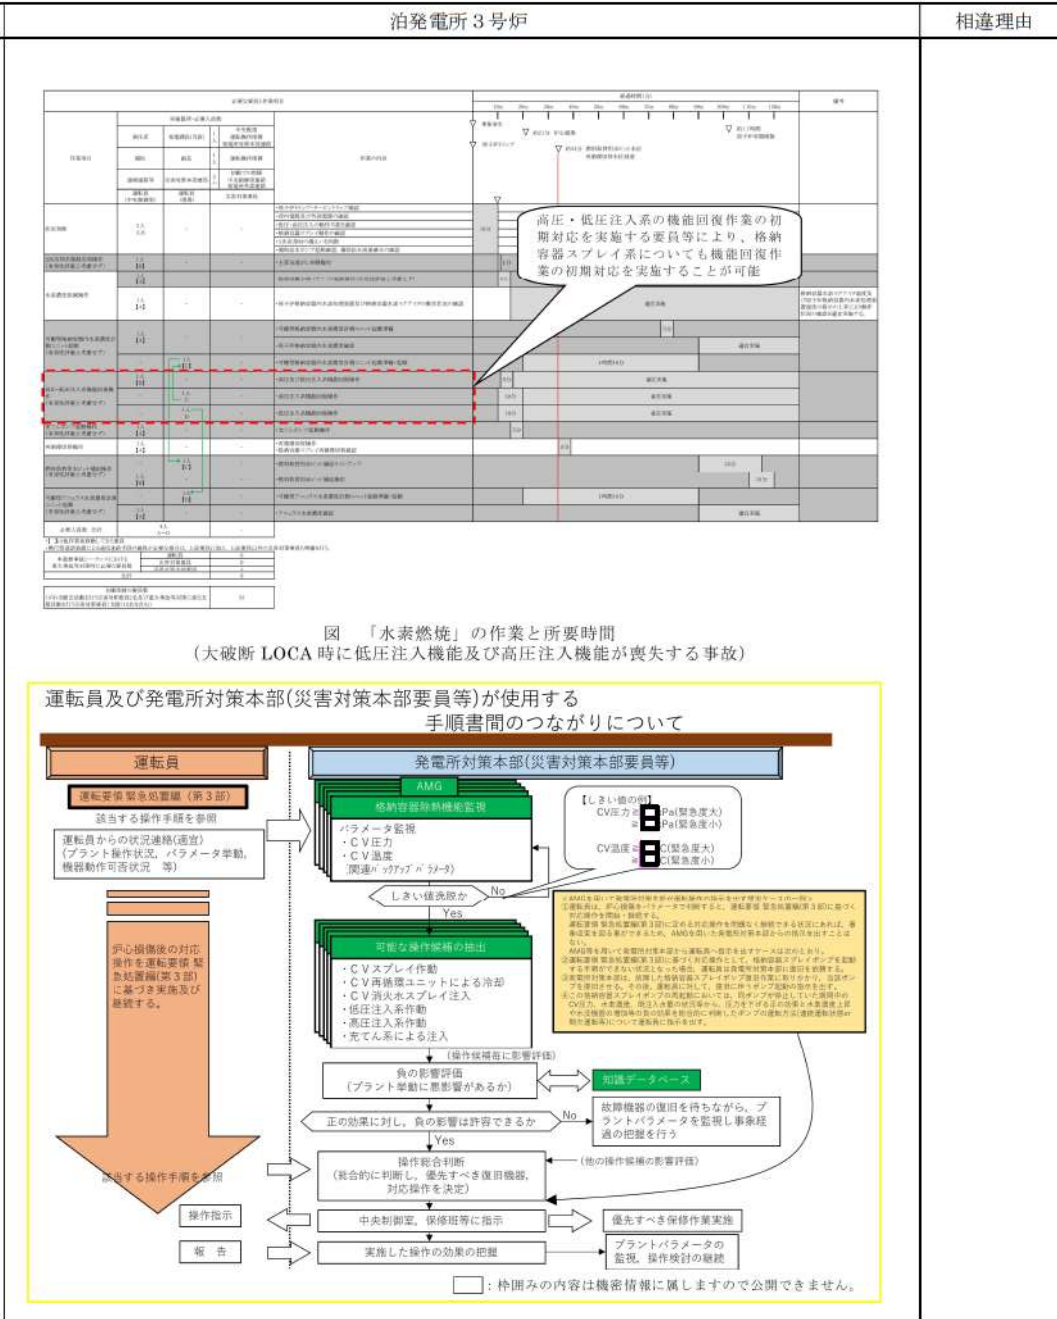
泊発電所３号炉

相違理由

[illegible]

高圧・低圧注入系の機能回復作業の初期対応を実施する要員等により、格納容器スプレイ系についても機能回復作業の初期対応を実施することが可能

図　「水素燃焼」の作業と所要時間
（大破断 LOCA 時に低圧注入機能及び高圧注入機能が喪失する事故）

運転員及び発電所対策本部（災害対策本部要員等）が使用する手順書間のつながりについて

運転員

運転要領緊急処置編（第３部）

該当する操作手順を参照

運転員からの状況連絡(適宜)
（プラント操作状況，パラメータ挙動，機器動作可否状況　等）

炉心損傷後の対応操作を運転要領 緊急処置編(第３部)に基づき実施及び継続する。

該当する操作手順を参照

操作指示

報　告

発電所対策本部（災害対策本部要員等）

AMG

格納容器除熱機能監視

パラメータ監視
・ＣＶ圧力
・ＣＶ温度
（関連パックアップパラメータ）

【しきい値の例】
CV圧力 Pa(緊急度大)
Pa(緊急度小)
CV温度 ℃(緊急度大)
℃(緊急度小)

しきい値逸脱か

No

Yes

可能な操作候補の抽出

・ＣＶスプレイ作動
・ＣＶ再循環ユニットによる冷却
・ＣＶ消火水スプレイ注入
・低圧注入系作動
・高圧注入系作動
・充てん系による注入

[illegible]

（操作候補毎に影響評価）

負の影響評価
（プラント挙動に悪影響があるか）

知識データベース

正の効果に対し、負の影響は許容できるか

No

故障機器の復旧を待ちながら、プラントパラメータを監視し事象経過の把握を行う

Yes

操作総合判断
（総合的に判断し、優先すべき復旧機器、対応操作を決定）

（他の操作候補の影響評価）

中央制御室，保修班等に指示

優先すべき保修作業実施

実施した操作の効果の把握

プラントパラメータの監視，操作検討の継続

：枠囲みの内容は機密情報に属しますので公開できません。